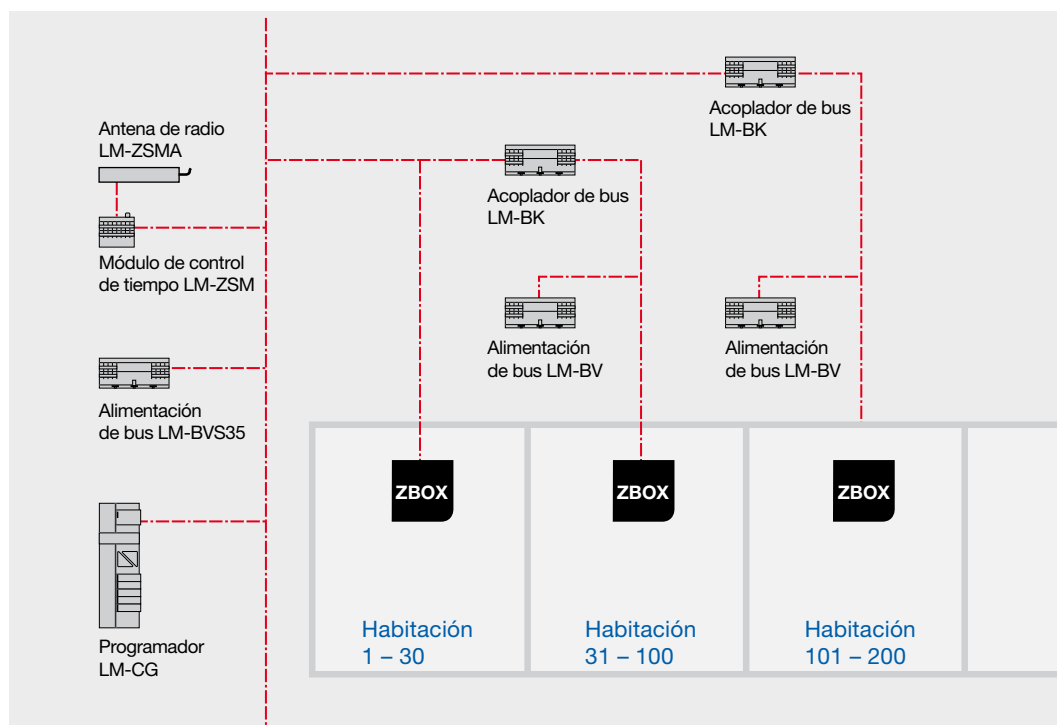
Acoplador de bus LM-BK

Antena de radio LM-ZSMA

Acoplador de bus LM-BK

Módulo de control de tiempo LM-ZSM

Alimentación de bus LM-BV

Alimentación de bus LM-BV

Alimentación de bus LM-BVS35

ZBOX

ZBOX

ZBOX

Programador LM-CG

Habitación 1 – 30

Habitación 31 – 100

Habitación 101 – 200